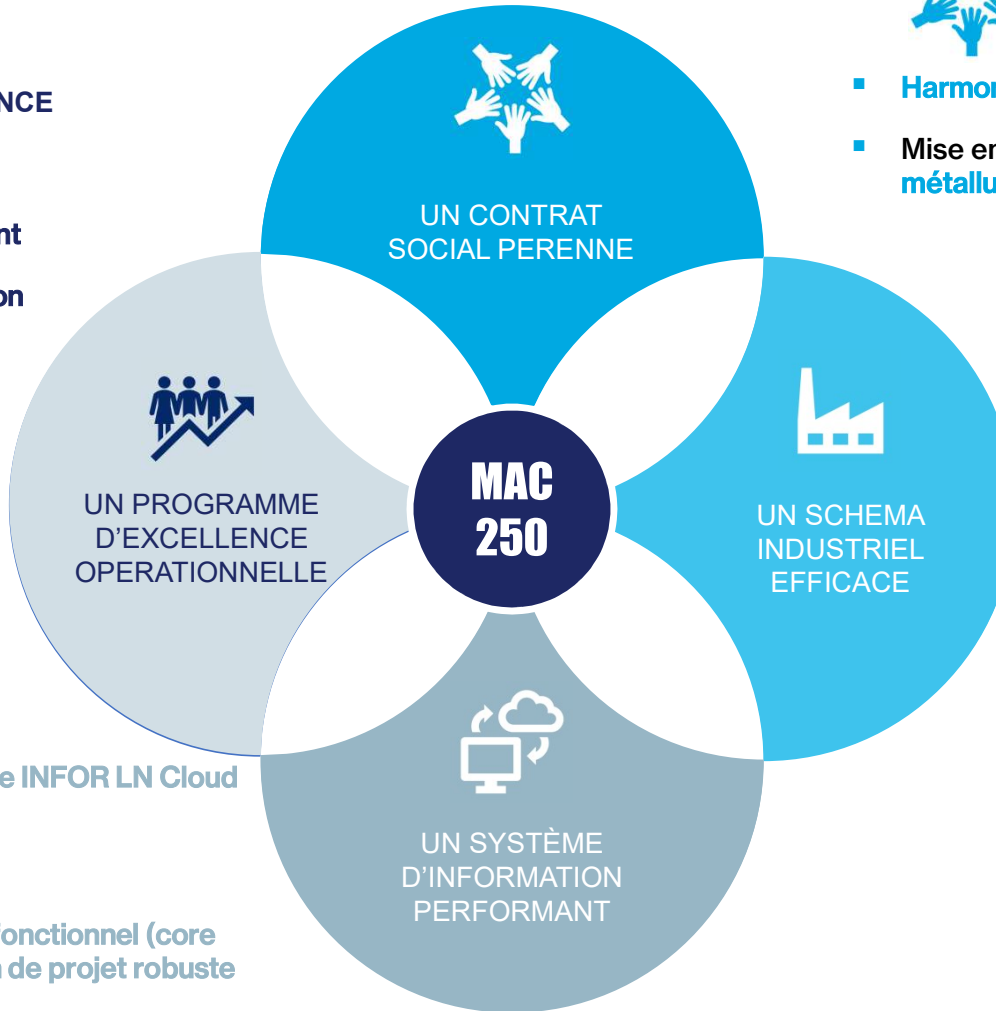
NCE

nt

on

e INFOR LN Cloud

fonctionnel (core
n de projet robuste

UN CONTRAT SOCIAL PERENNE

UN PROGRAMME D'EXCELLENCE OPERATIONNELLE

MAC 250

UN SCHEMA INDUSTRIEL EFFICACE

UN SYSTÈME D'INFORMATION PERFORMANT

Harmon

Mise en
métallu